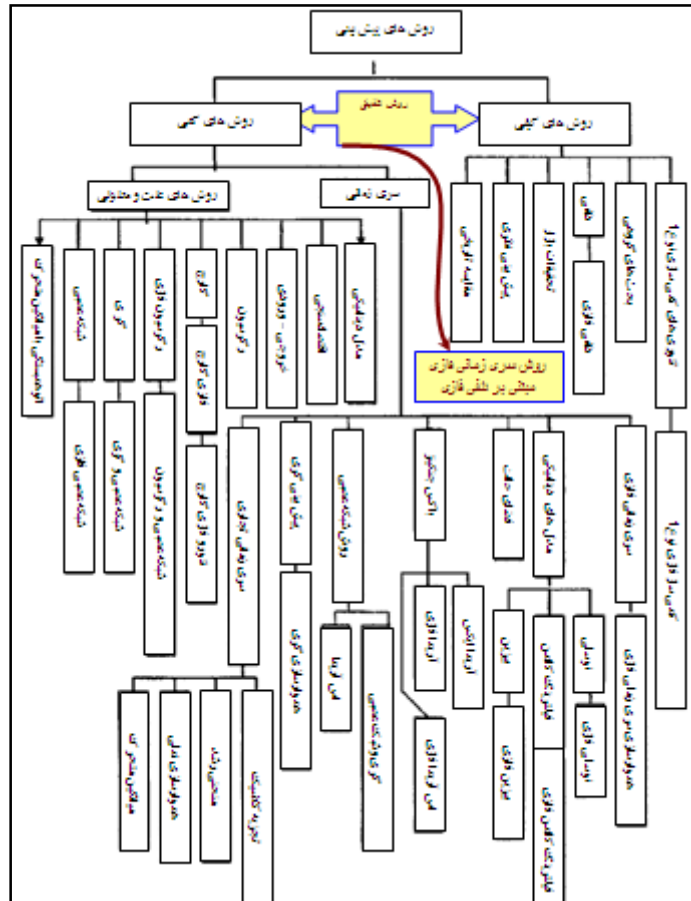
روش های پیش بینی

روش های کمی

روش تلفیق

روش های کیفی

روش های علت و معلولی

سری زمانی

روش سری زمانی فازی مبتنی بر دلفی فازی

مدل دینامیکی

همبستگی

خودی - ورودی

رگرسیون

رگرسیون فازی

شبکه عصبی

شبکه عصبی فازی

اقتصاد سنجی

دلفی

دلفی فازی

تحقیقات بازار

پیش بینی فناوری

مطالعه تاریخی

بحث های گروهی

تئوری های گسسته ای

سری زمانی فازی

مدل های دینامیکی

تحلیل طیف

باکس جنکینز

اتورگرسیو فازی

اتوماتیک

میانگین متحرک

هموارسازی نمایی

روش تعدیل

مدل تجزیه کلاسیک

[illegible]

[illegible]